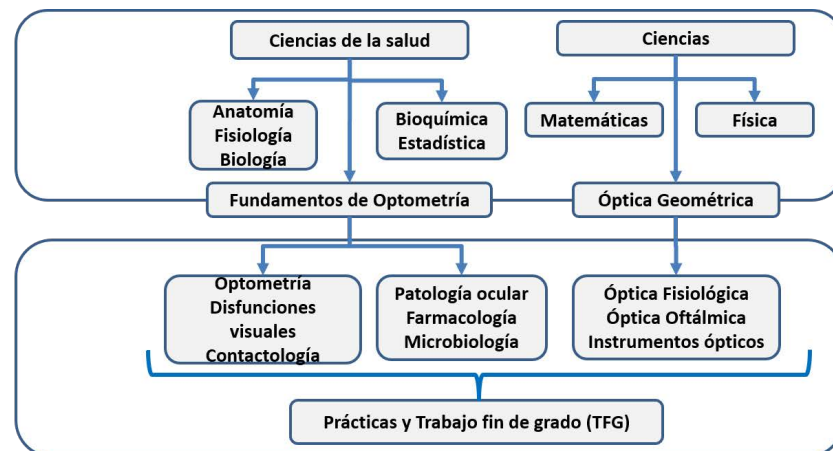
Ciencias de la salud

Ciencias

Anatomía
Fisiología
Biología

Bioquímica
Estadística

Matemáticas

Física

Fundamentos de Optometría

Óptica Geométrica

Optometría
Disfunciones visuales
Contactología

Patología ocular
Farmacología
Microbiología

Óptica Fisiológica
Óptica Oftálmica
Instrumentos ópticos

Prácticas y Trabajo fin de grado (TFG)